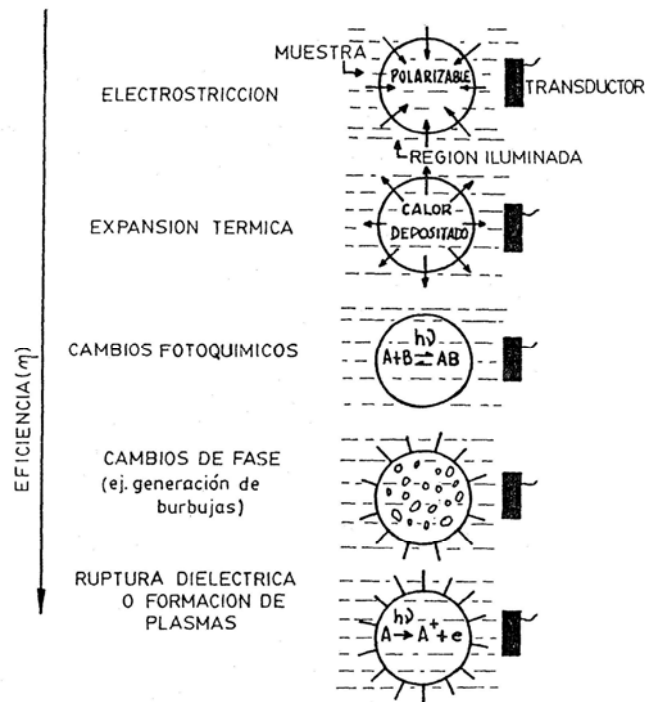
EFICIENCIA ($\eta$)

MUESTRA

POLARIZABLE

ELECTROSTRICCION

TRANSDUCTOR

REGION ILUMINADA

CALOR DEPOSITADO

EXPANSION TERMICA

CAMBIOS FOTOQUIMICOS

$h\nu$

$A+B \rightleftharpoons AB$

CAMBIOS DE FASE (ej. generación de burbujas)

RUPTURA DIELECTRICA O FORMACION DE PLASMAS

$h\nu$

$A \rightarrow A^{+} + e$